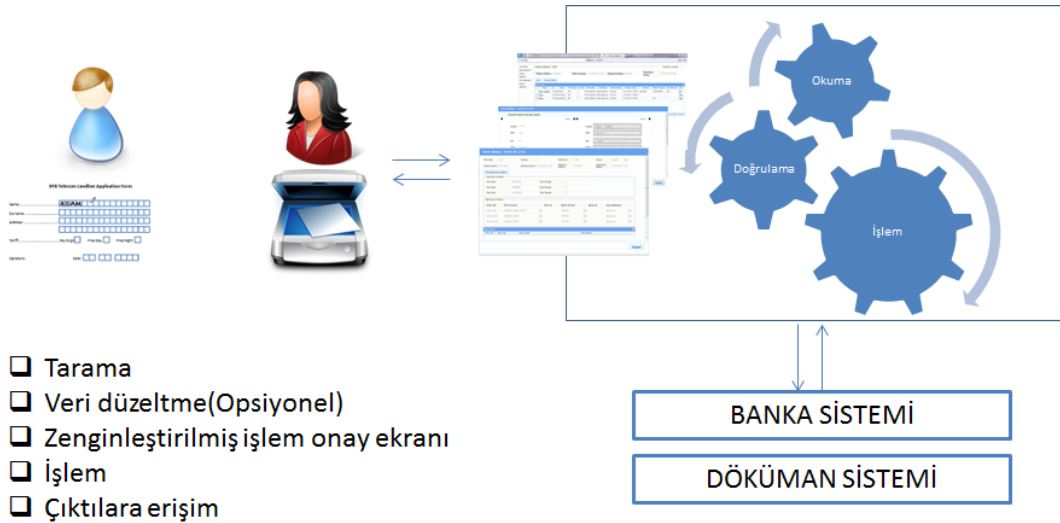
XYB Telecom Landline Application Form

Name
Surname
Address
EDAM

Okuma
Doğrulama
İşlem

❑ Tarama
❑ Veri düzeltme(Opsiyonel)
❑ Zenginleştirilmiş işlem onay ekranı
❑ İşlem
❑ Çıktılara erişim

BANKA SİSTEMİ

DÖKÜMAN SİSTEMİ